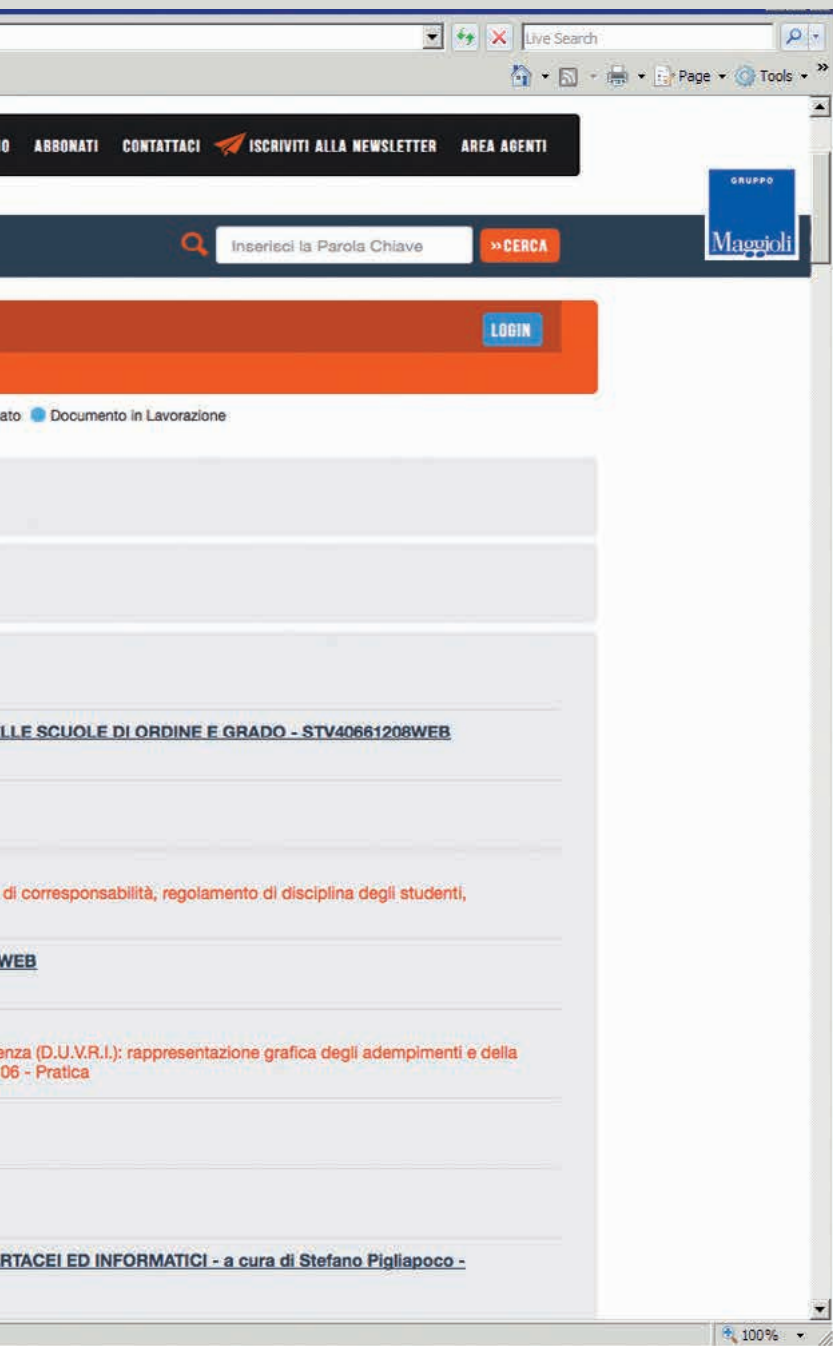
Live Search

Page Tools

O ABBONATI CONTATTACI ISCRIVITI ALLA NEWSLETTER AREA AGENTI

GRUPPO Maggioli

Inserisci la Parola Chiave »CERCA

LOGIN

ato Documento in Lavorazione

LLE SCUOLE DI ORDINE E GRADO - STV40661208WEB

di corresponsabilità, regolamento di disciplina degli studenti,

WEB

enza (D.U.V.R.I.): rappresentazione grafica degli adempimenti e della 06 - Pratica

RTACEI ED INFORMATICI - a cura di Stefano Pigliapoco -

100%